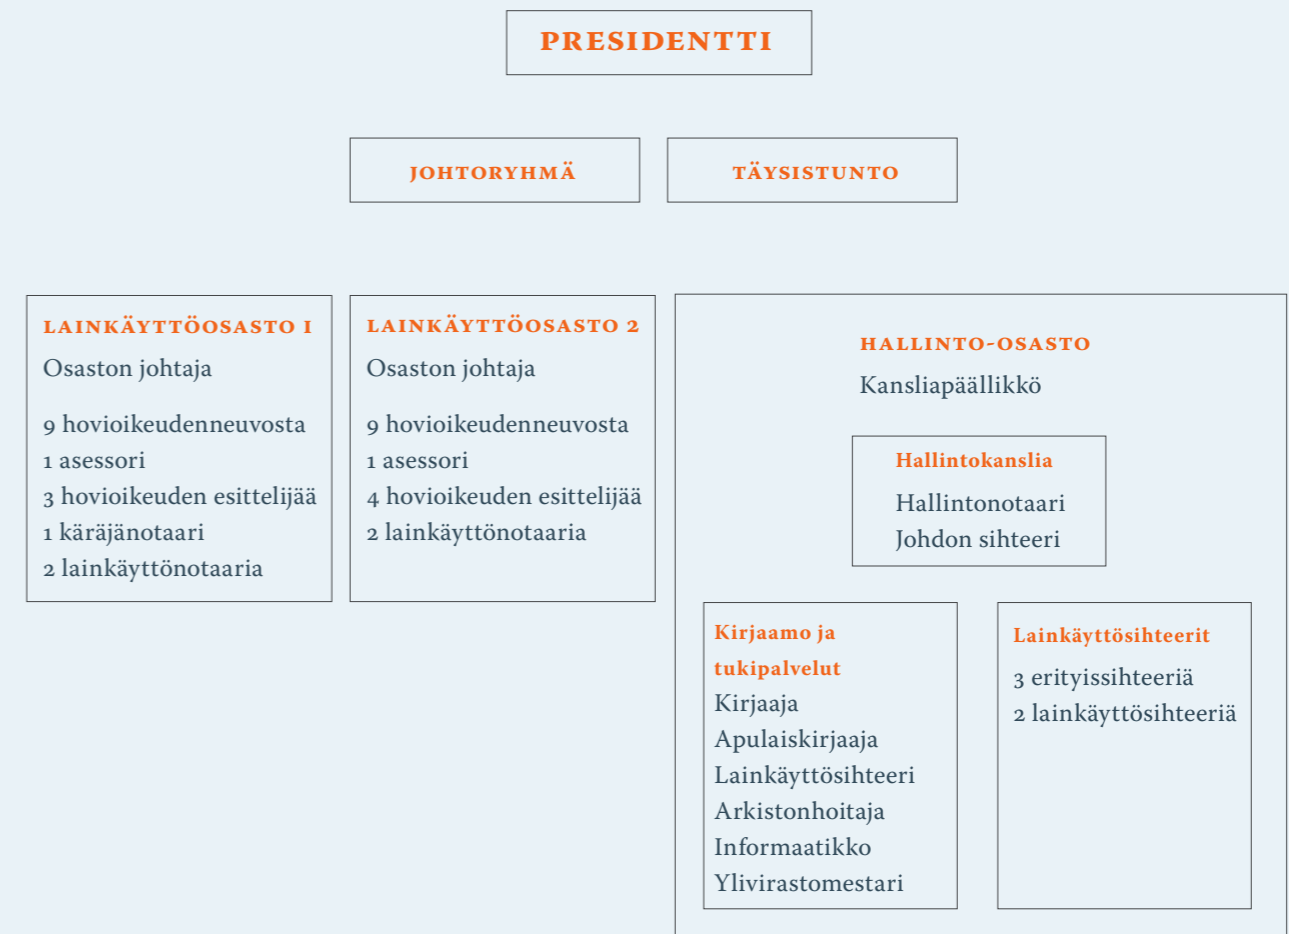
PRESIDENTTI

JOHTORYHMÄ

TÄYSISTUNTO

LAINKÄYTTÖOSASTO 1
Osaston johtaja

9 hovioikeudenneuvosta
1 asessori
3 hovioikeuden esittelijää
1 käräjänotaari
2 lainkäyttönotaaria

LAINKÄYTTÖOSASTO 2
Osaston johtaja

9 hovioikeudenneuvosta
1 asessori
4 hovioikeuden esittelijää
2 lainkäyttönotaaria

HALLINTO-OSASTO
Kansliapäällikkö

Hallintokanslia
Hallintonotaari
Johdon sihteeri

Kirjaamo ja tukipalvelut
Kirjaaja
Apulaiskirjaaja
Lainkäyttösihteeri
Arkistonhoitaja
Informaatikko
Ylivirastomestari

Lainkäyttösihteerit
3 erityissihteeriä
2 lainkäyttösihteeriä